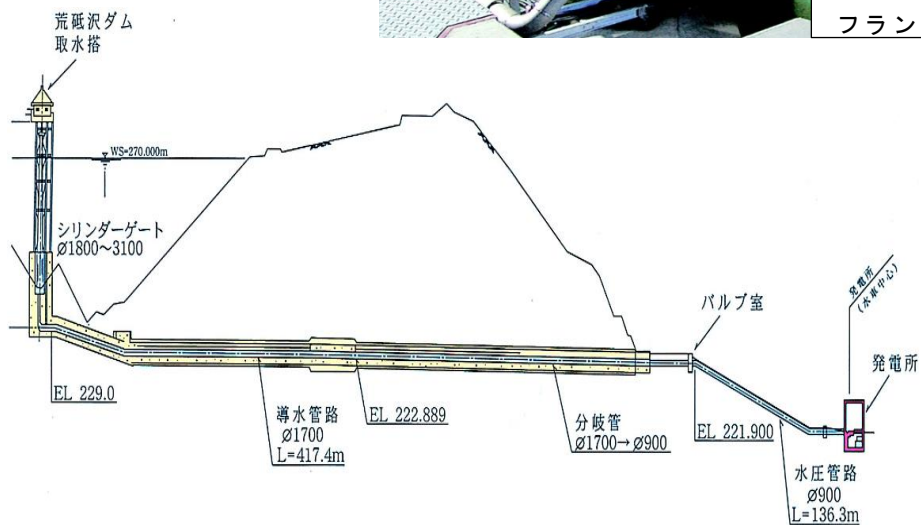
荒砥沢ダム
取水搭

フラン

WS=270.000m

シリンダーゲート
ø1800~3100

バルブ室

発電所
(水車中心)

発電所

EL 229.0

導水管路
ø1700
L=417.4m

EL 222.889

分岐管
ø1700→ø900

EL 221.900

水圧管路
ø900
L=136.3m